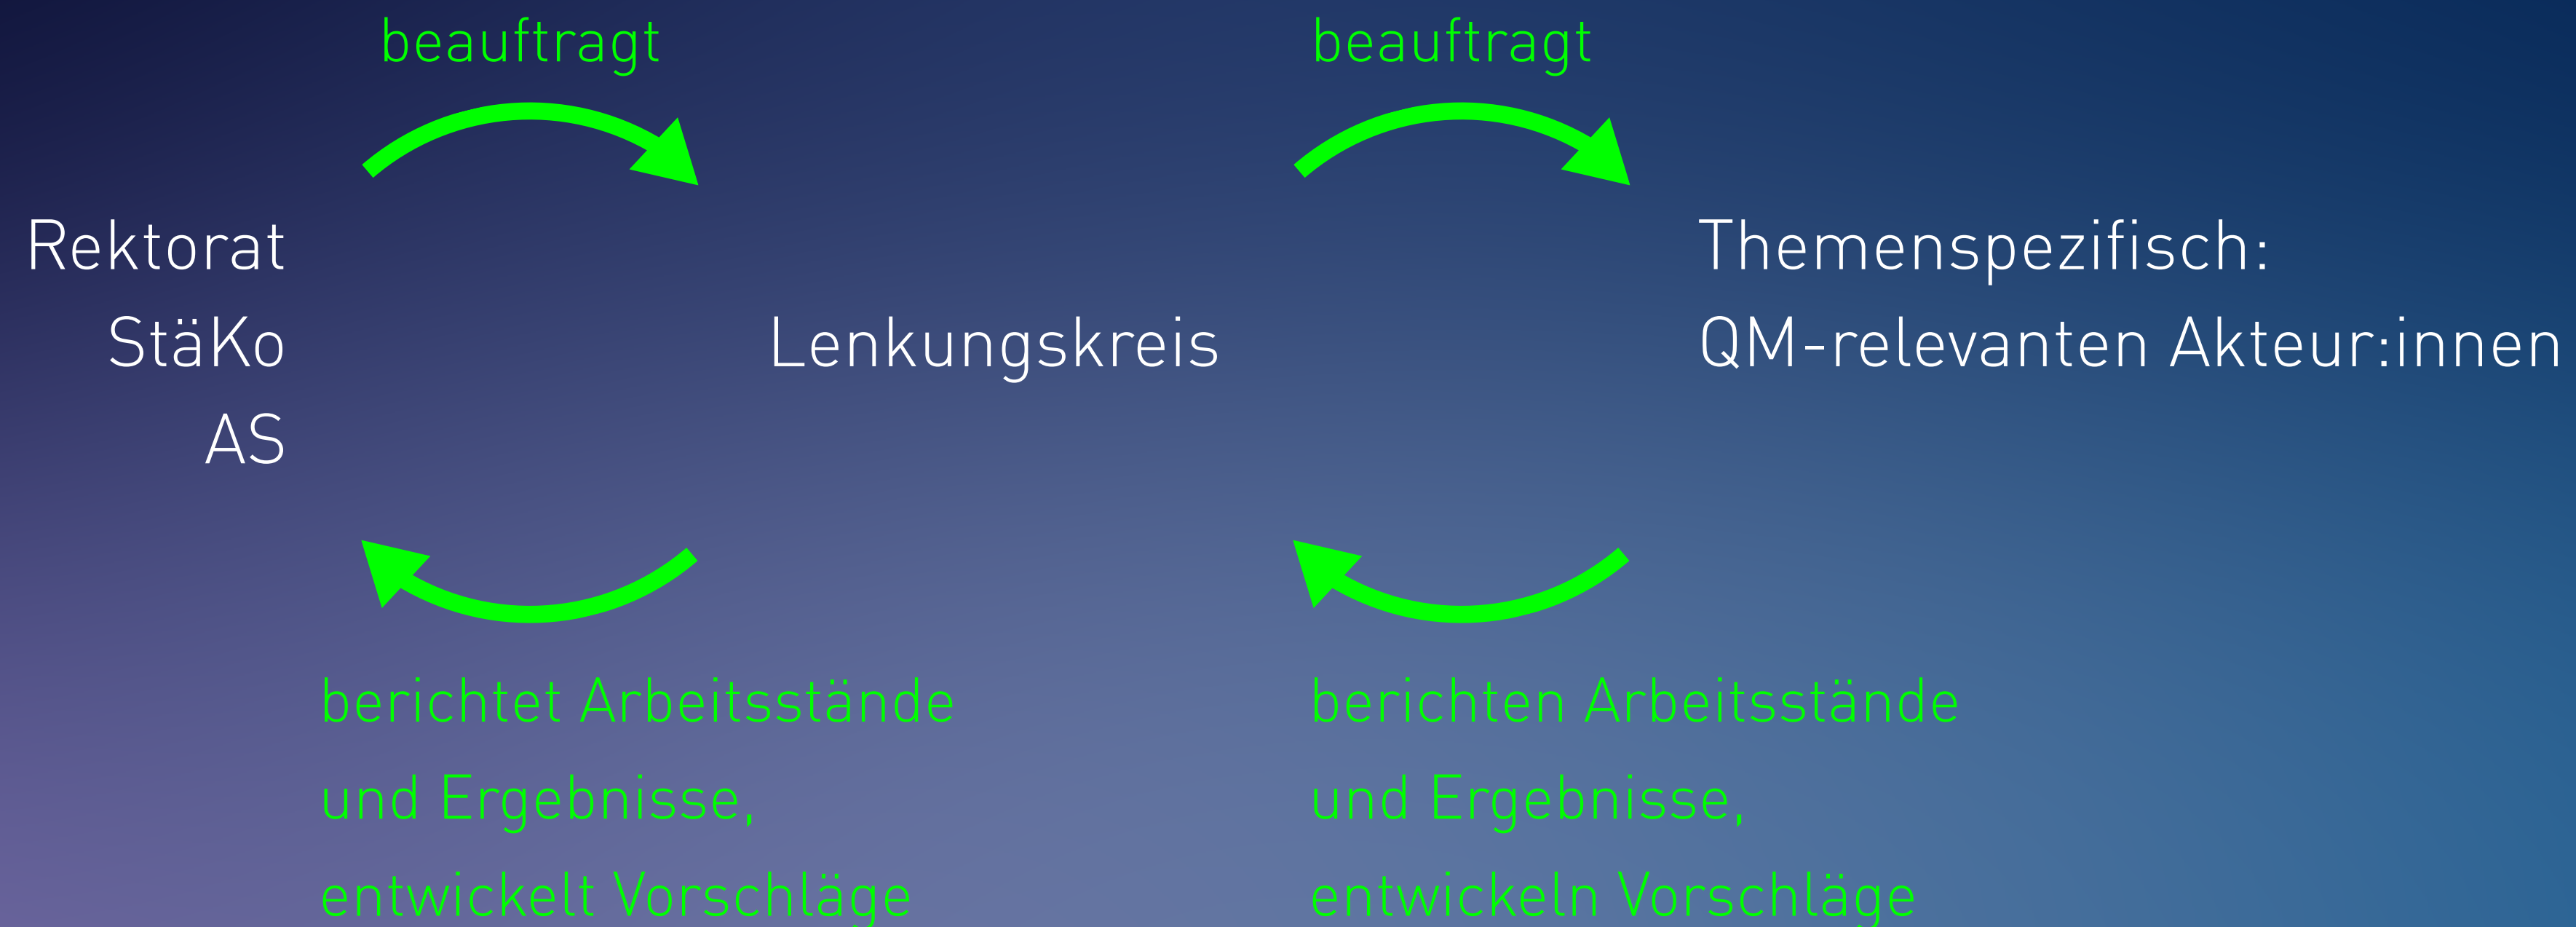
beauftragt

beauftragt

Rektorat
StäKo
AS

Lenkungskreis

Themenspezifisch:
QM-relevanten Akteur:innen

berichtet Arbeitsstände
und Ergebnisse,
entwickelt Vorschläge

berichten Arbeitsstände
und Ergebnisse,
entwickeln Vorschläge